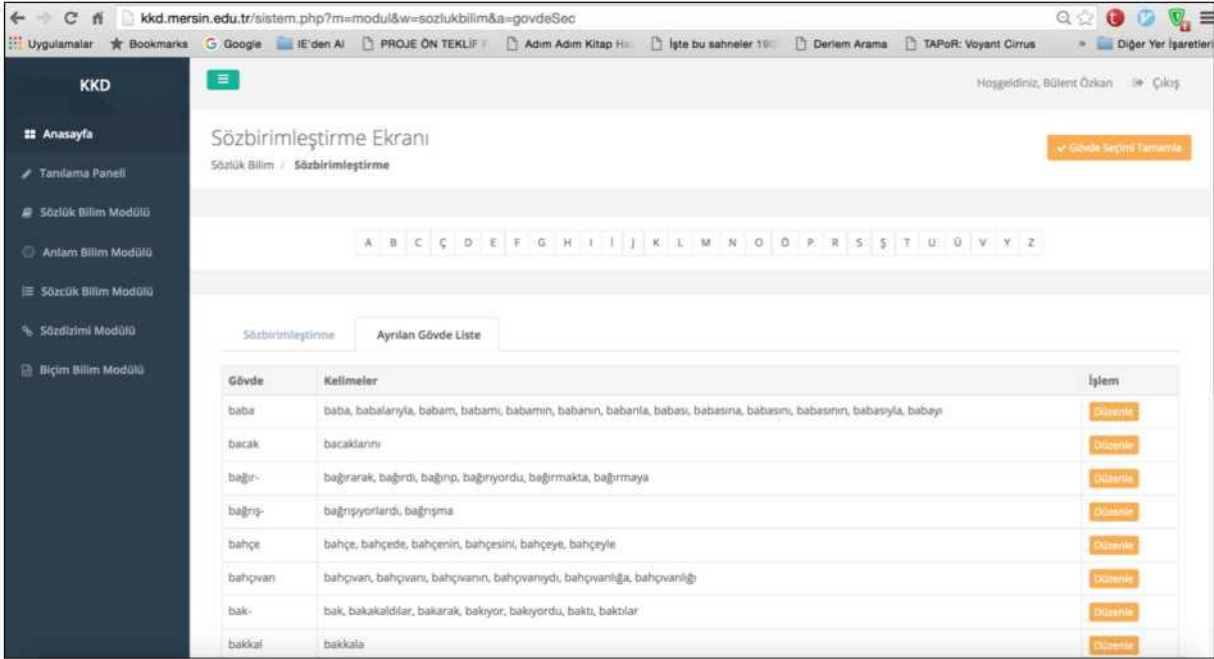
kkd.mersin.edu.tr/sistem.php?m=modul&w=sozlukbilim&a=govdeSec

Uygulamalar Bookmarks Google IE'den Al PROJE ÖN TEKLİF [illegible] Adım Adım Kitap Ha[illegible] İşte bu sahneler 19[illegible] Derlem Arama TAPoR: Voyant Cirrus » Diğer Yer İşaretleri

KKD

Hoşgeldiniz, Bülent Özkan Çıkış

Anasayfa
Tanılama Paneli
Sözlük Bilim Modülü
Anlam Bilim Modülü
Sözcük Bilim Modülü
Sözdizimi Modülü
Biçim Bilim Modülü

Sözbirimleştirme Ekranı

Sözlük Bilim / Sözbirimleştirme

✓ Gövde Seçimi Tamamla

A B C Ç D E F G H I İ J K L M N O Ö P R S Ş T U Ü V Y Z

Sözbirimleştirme Ayrılan Gövde Liste

| Gövde | Kelimeler | İşlem |
|---|---|---|
| baba | baba, babalarıyla, babam, babamı, babamın, babanın, babanla, babası, babasına, babasını, babasının, babasıyla, babayı | Düzenle |
| bacak | bacaklarını | Düzenle |
| bağır- | bağırarak, bağırdı, bağırıp, bağırıyordu, bağırmakta, bağırmaya | Düzenle |
| bağrış- | bağrışıyorlardı, bağrışma | Düzenle |
| bahçe | bahçe, bahçede, bahçenin, bahçesini, bahçeye, bahçeyle | Düzenle |
| bahçıvan | bahçıvan, bahçıvanı, bahçıvanın, bahçıvanıydı, bahçıvanlığa, bahçıvanlığı | Düzenle |
| bak- | bak, bakakaldılar, bakarak, bakıyor, bakıyordu, baktı, baktılar | Düzenle |
| bakkal | bakkala | Düzenle |